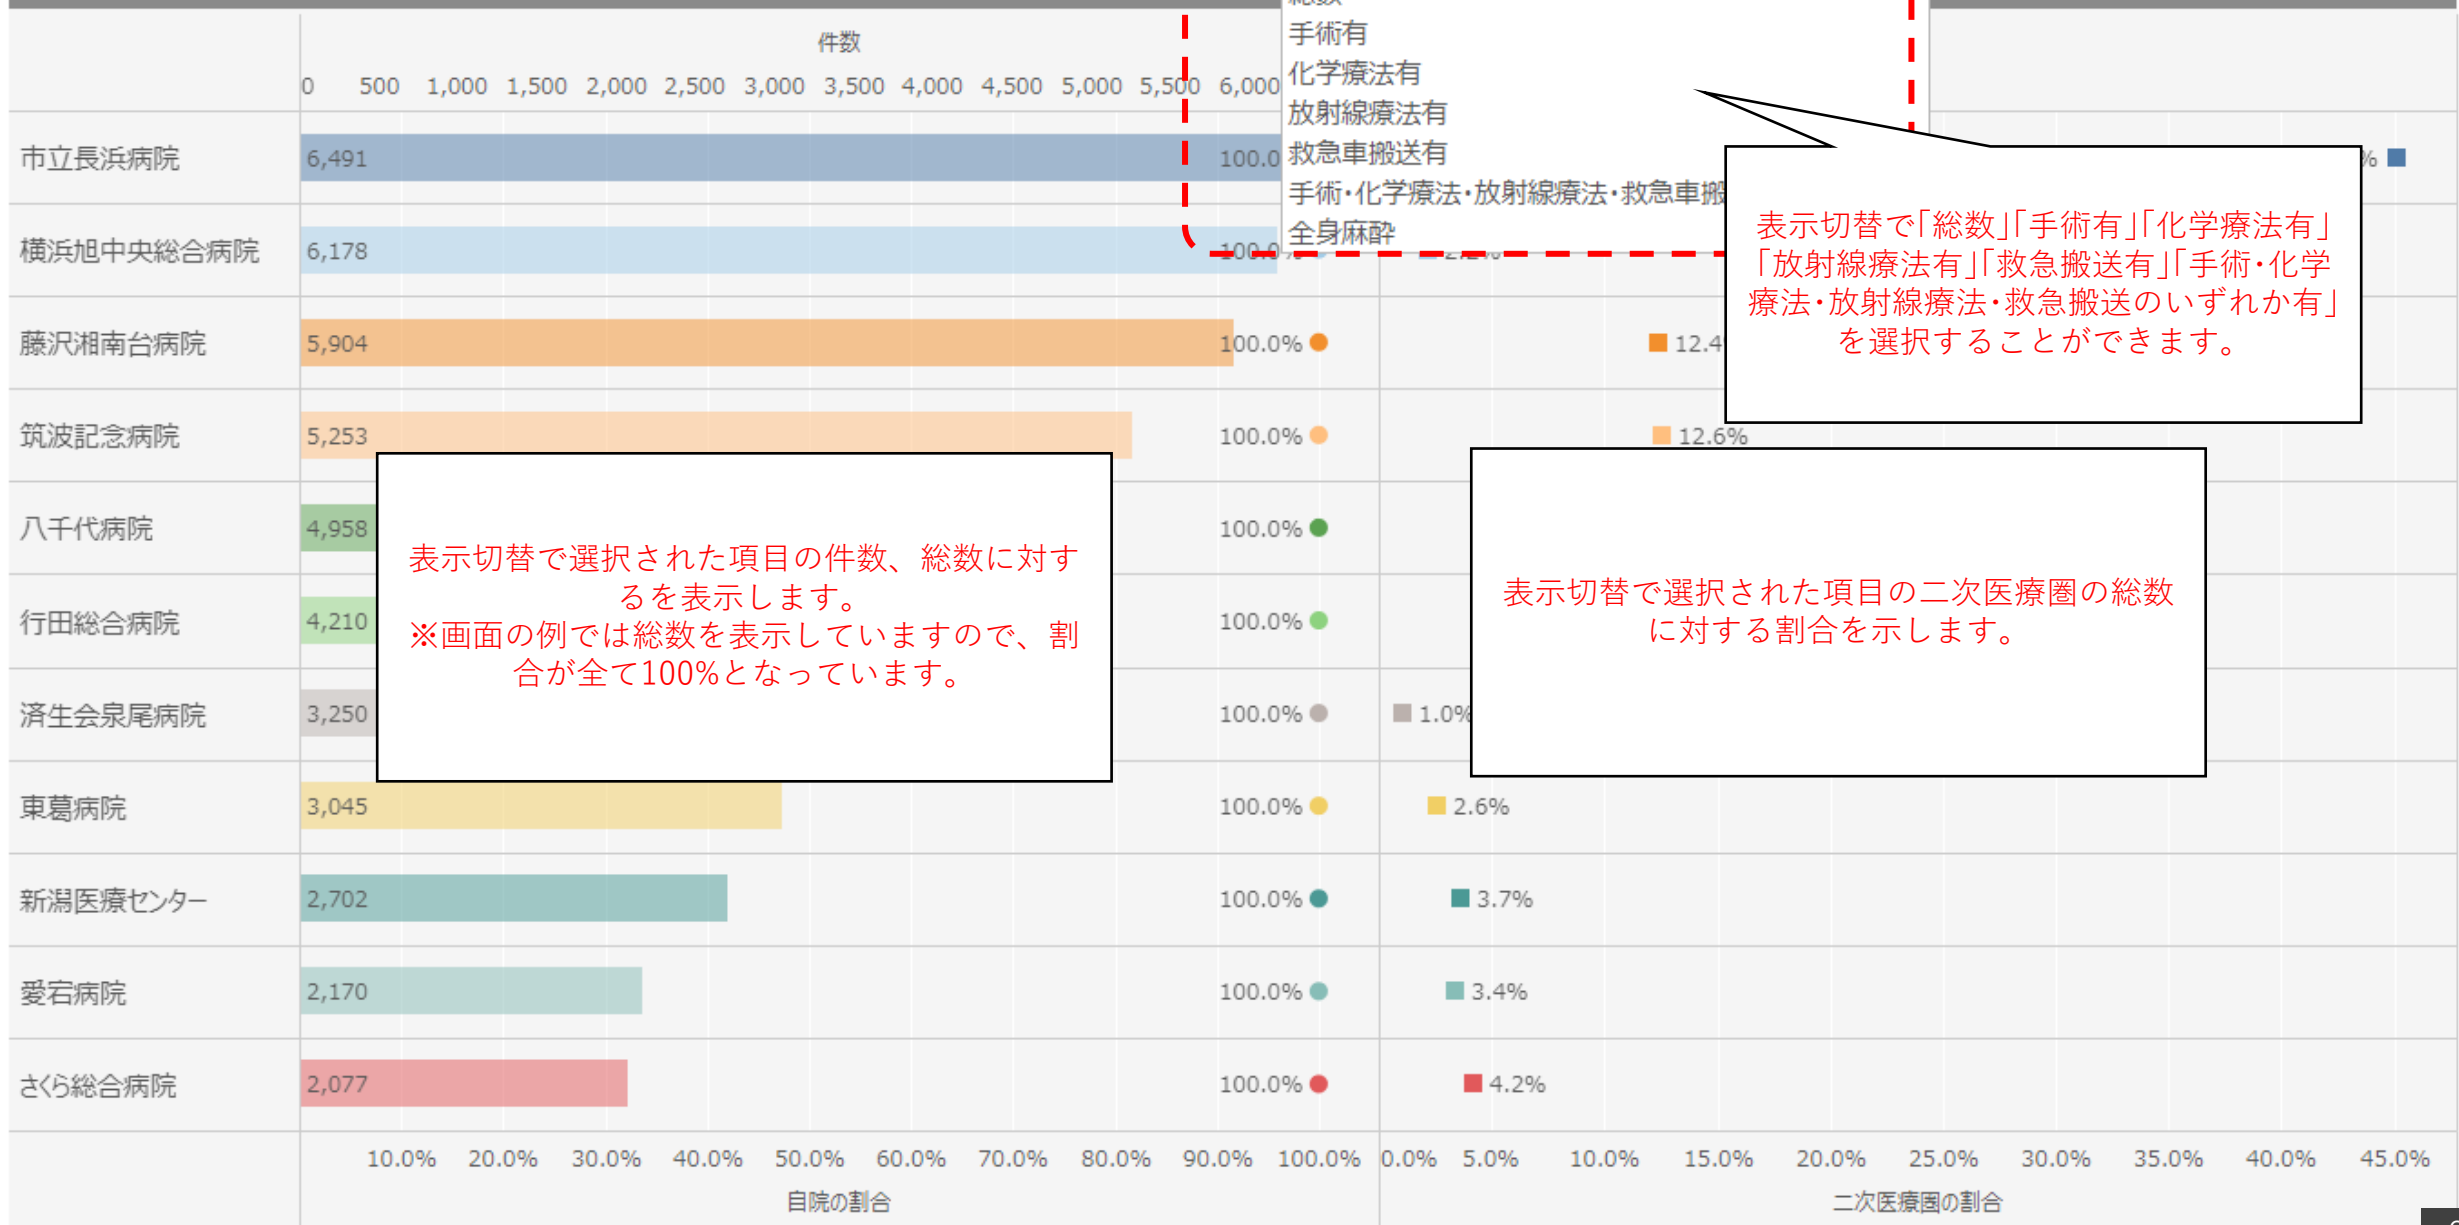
件数

0 500 1,000 1,500 2,000 2,500 3,000 3,500 4,000 4,500 5,000 5,500 6,000

手術有
化学療法有
放射線療法有
救急車搬送有
手術・化学療法・放射線療法・救急車搬
全身麻酔

表示切替で「総数」「手術有」「化学療法有」「放射線療法有」「救急搬送有」「手術・化学療法・放射線療法・救急搬送のいずれか有」を選択することができます。

| 病院 | 件数 | 自院の割合 | 二次医療圏の割合 |
|---|---|---|---|
| 市立長浜病院 | 6,491 | 100.0 | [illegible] |
| 横浜旭中央総合病院 | 6,178 | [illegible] | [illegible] |
| 藤沢湘南台病院 | 5,904 | 100.0% | 12.4 |
| 筑波記念病院 | 5,253 | 100.0% | 12.6% |
| 八千代病院 | 4,958 | 100.0% | |
| 行田総合病院 | 4,210 | 100.0% | |
| 済生会泉尾病院 | 3,250 | 100.0% | 1.0% |
| 東葛病院 | 3,045 | 100.0% | 2.6% |
| 新潟医療センター | 2,702 | 100.0% | 3.7% |
| 愛宕病院 | 2,170 | 100.0% | 3.4% |
| さくら総合病院 | 2,077 | 100.0% | 4.2% |

表示切替で選択された項目の件数、総数に対するを表示します。
※画面の例では総数を表示していますので、割合が全て100%となっています。

表示切替で選択された項目の二次医療圏の総数に対する割合を示します。

10.0% 20.0% 30.0% 40.0% 50.0% 60.0% 70.0% 80.0% 90.0% 100.0%
自院の割合

0.0% 5.0% 10.0% 15.0% 20.0% 25.0% 30.0% 35.0% 40.0% 45.0%
二次医療圏の割合